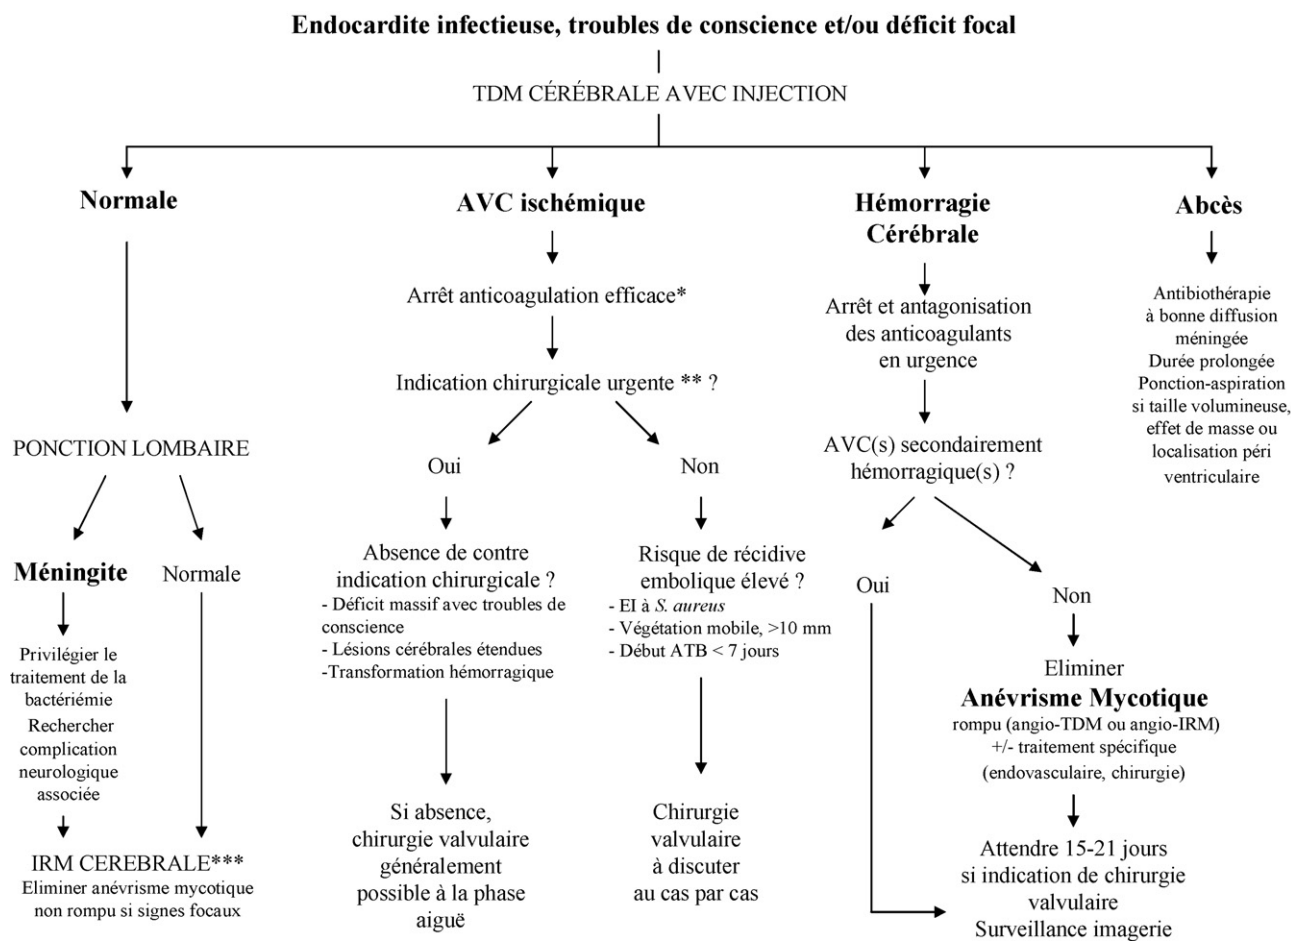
Endocardite infectieuse, troubles de conscience et/ou déficit focal

TDM CÉRÉBRALE AVEC INJECTION

Normale

PONCTION LOMBAIRE

Méningite

Privilégier le traitement de la bactériémie
Rechercher complication neurologique associée

Normale

IRM CEREBRALE***
Eliminer anévrisme mycotique non rompu si signes focaux

AVC ischémique

Arrêt anticoagulation efficace*

Indication chirurgicale urgente ** ?

Oui

Absence de contre indication chirurgicale ?
- Déficit massif avec troubles de conscience
- Lésions cérébrales étendues
-Transformation hémorragique

Si absence, chirurgie valvulaire généralement possible à la phase aiguë

Non

Risque de récidive embolique élevé ?
- EI à S. aureus
- Végétation mobile, >10 mm
- Début ATB < 7 jours

Chirurgie valvulaire à discuter au cas par cas

Hémorragie Cérébrale

Arrêt et antagonisation des anticoagulants en urgence

AVC(s) secondairement hémorragique(s) ?

Oui

Non

Eliminer
Anévrisme Mycotique
rompu (angio-TDM ou angio-IRM)
+/- traitement spécifique (endovasculaire, chirurgie)

Attendre 15-21 jours si indication de chirurgie valvulaire
Surveillance imagerie

Abcès

Antibiothérapie à bonne diffusion méningée
Durée prolongée
Ponction-aspiration si taille volumineuse, effet de masse ou localisation péri ventriculaire